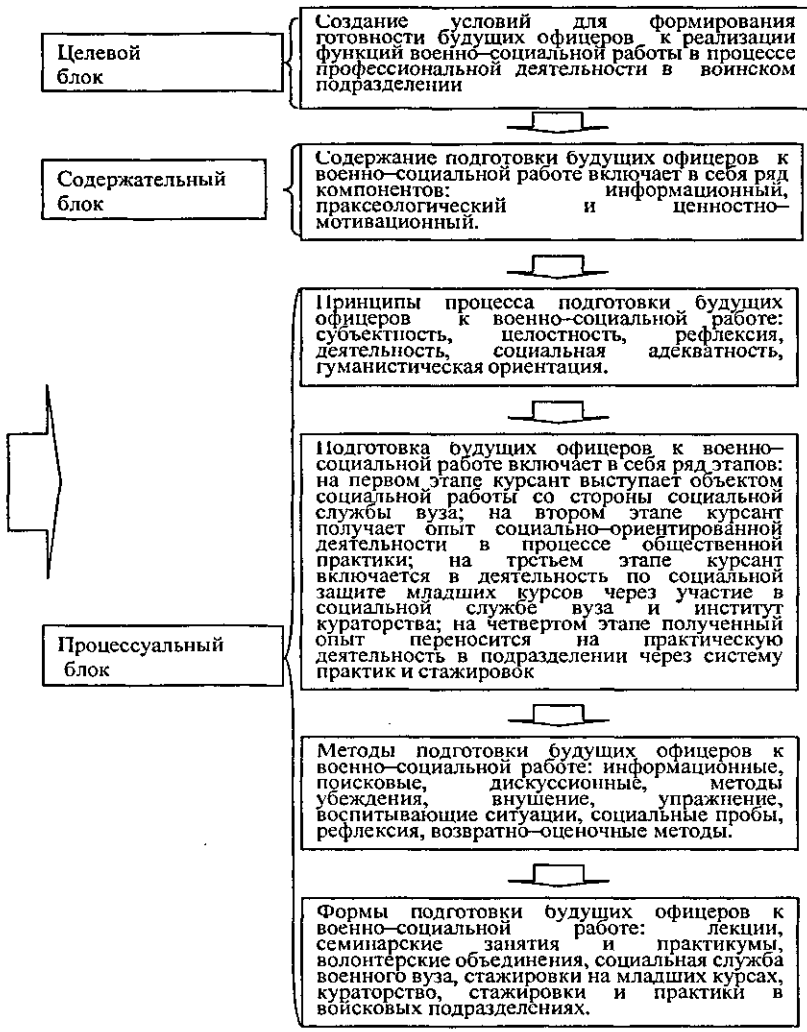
Целевой блок

Создание условий для формирования готовности будущих офицеров к реализации функций военно–социальной работы в процессе профессиональной деятельности в воинском подразделении

Содержательный блок

Содержание подготовки будущих офицеров к военно–социальной работе включает в себя ряд компонентов: информационный, праксеологический и ценностно–мотивационный.

Процессуальный блок

Принципы процесса подготовки будущих офицеров к военно–социальной работе: субъектность, целостность, рефлексия, деятельность, социальная адекватность, гуманистическая ориентация.

Подготовка будущих офицеров к военно–социальной работе включает в себя ряд этапов: на первом этапе курсант выступает объектом социальной работы со стороны социальной службы вуза; на втором этапе курсант получает опыт социально–ориентированной деятельности в процессе общественной практики; на третьем этапе курсант включается в деятельность по социальной защите младших курсов через участие в социальной службе вуза и институт кураторства; на четвертом этапе полученный опыт переносится на практическую деятельность в подразделении через систему практик и стажировок

Методы подготовки будущих офицеров к военно–социальной работе: информационные, поисковые, дискуссионные, методы убеждения, внушение, упражнение, воспитывающие ситуации, социальные пробы, рефлексия, возвратно–оценочные методы.

Формы подготовки будущих офицеров к военно–социальной работе: лекции, семинарские занятия и практикумы, волонтерские объединения, социальная служба военного вуза, стажировки на младших курсах, кураторство, стажировки и практики в войсковых подразделениях.